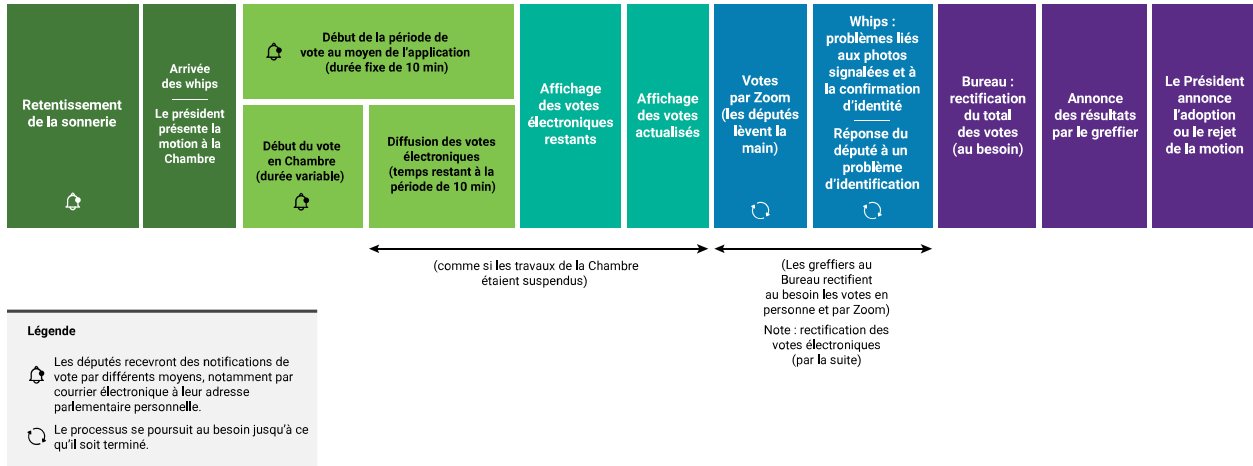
Retentissement de la sonnerie

Arrivée des whips

Le président présente la motion à la Chambre

Début de la période de vote au moyen de l'application (durée fixe de 10 min)

Début du vote en Chambre (durée variable)

Diffusion des votes électroniques (temps restant à la période de 10 min)

Affichage des votes électroniques restants

Affichage des votes actualisés

Votes par Zoom (les députés lèvent la main)

Whips : problèmes liés aux photos signalées et à la confirmation d'identité

Réponse du député à un problème d'identification

Bureau : rectification du total des votes (au besoin)

Annonce des résultats par le greffier

Le Président annonce l'adoption ou le rejet de la motion

(comme si les travaux de la Chambre étaient suspendus)

(Les greffiers au Bureau rectifient au besoin les votes en personne et par Zoom)

Note : rectification des votes électroniques (par la suite)

Légende

Les députés recevront des notifications de vote par différents moyens, notamment par courrier électronique à leur adresse parlementaire personnelle.

Le processus se poursuit au besoin jusqu'à ce qu'il soit terminé.